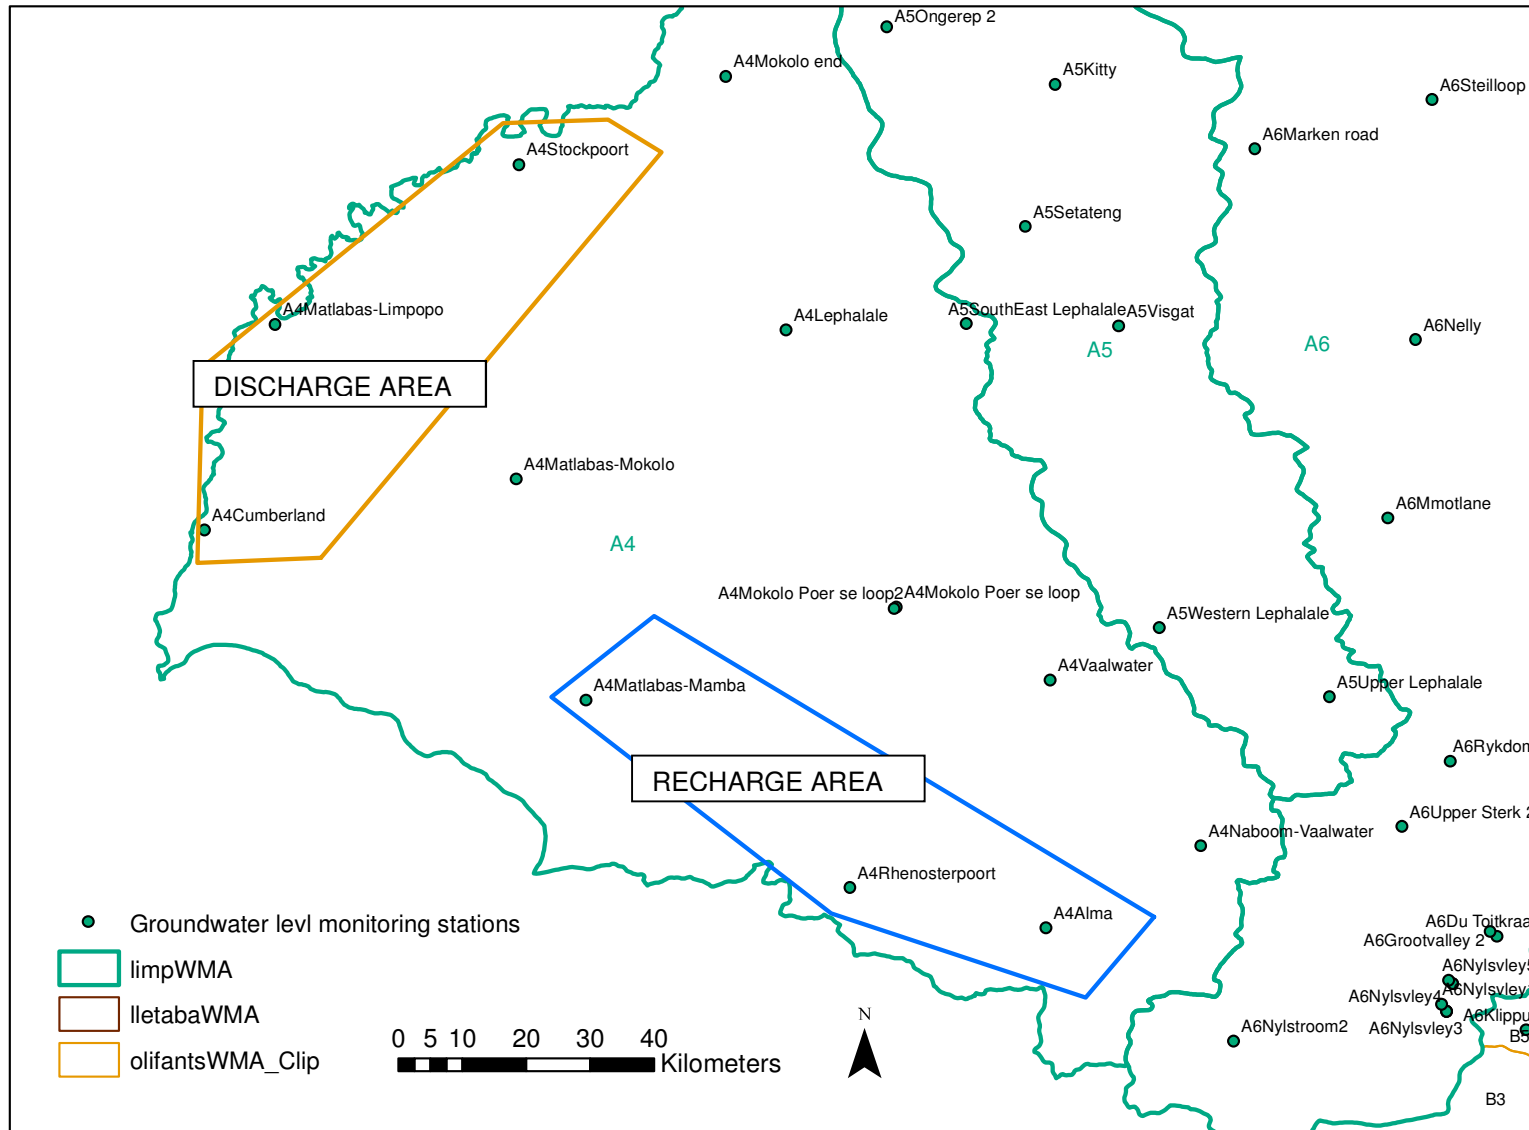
A5Ongerep 2
A4Mokolo end
A5Kitty
A6Steilloop
A6Marken road
A4Stockpoort
A5Setateng
A4Matlabas-Limpopo
A4Lephalale
A5SouthEast Lephalale
A5Visgat
A5
A6
A6Nelly
DISCHARGE AREA
A4Matlabas-Mokolo
A6Mmotlane
A4Cumberland
A4
A4Mokolo Poer se loop2
A4Mokolo Poer se loop
A5Western Lephalale
A4Vaalwater
A4Matlabas-Mamba
A5Upper Lephalale
A6Rykdom
RECHARGE AREA
A6Upper Sterk 2
A4Naboom-Vaalwater
A4Rhenosterpoort
A4Alma
A6Du Toitkraal
A6Grootvalley 2
A6Nylsvley5
A6Nylsvley4
A6Nylsvley
A6Klippu
A6Nylstroom2
A6Nylsvley3
B5
B3
Groundwater levl monitoring stations
limpWMA
lletabaWMA
olifantsWMA_Clip
0 5 10 20 30 40
Kilometers
N